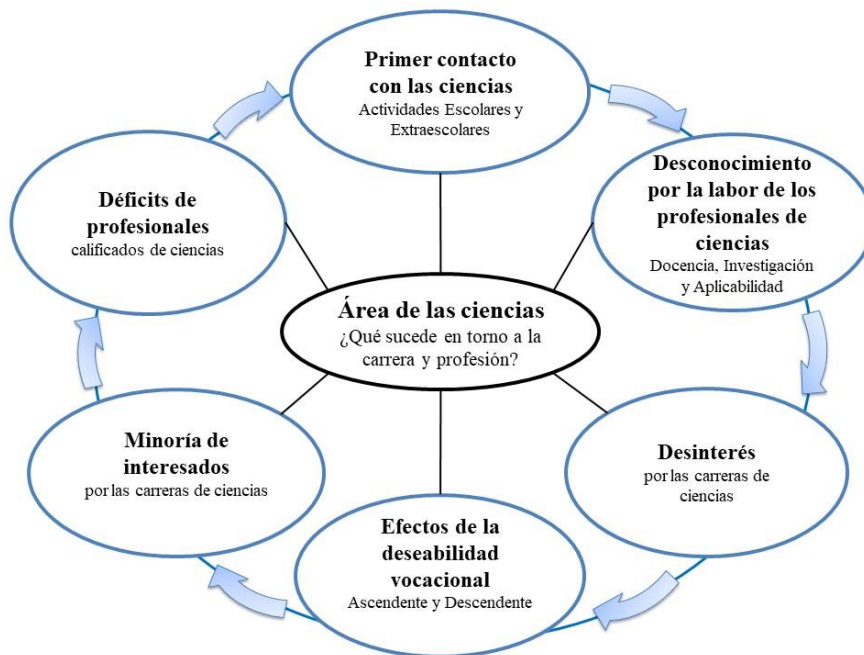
Primer contacto con las ciencias
Actividades Escolares y Extraescolares

Desconocimiento por la labor de los profesionales de ciencias
Docencia, Investigación y Aplicabilidad

Desinterés
por las carreras de ciencias

Efectos de la deseabilidad vocacional
Ascendente y Descendente

Minoría de interesados
por las carreras de ciencias

Déficits de profesionales
calificados de ciencias

Área de las ciencias
¿Qué sucede en torno a la carrera y profesión?